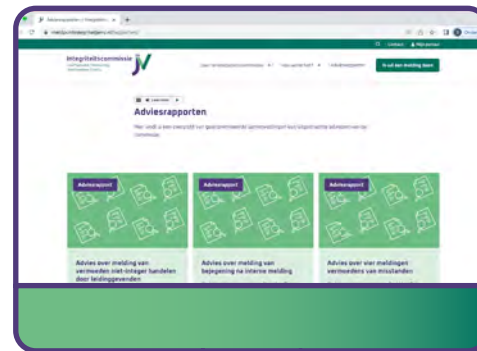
Integriteitscommissie

Adviesrapporten

Adviesrapport

Adviesrapport

Adviesrapport

Advies over melding van vermoeden niet-integer handelen door leidinggevenden

Advies over melding van bejegening na interne melding

Advies over vier meldingen vermoedens van misstanden